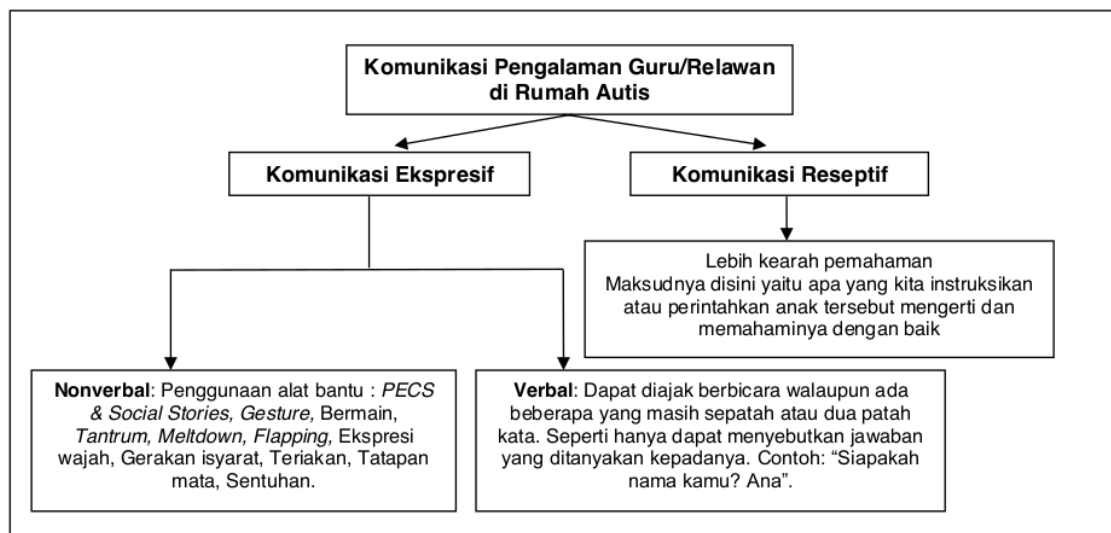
Komunikasi Pengalaman Guru/Relawan di Rumah Autis

Komunikasi Ekspresif

Komunikasi Reseptif

Lebih kearah pemahaman
Maksudnya disini yaitu apa yang kita instruksikan atau perintahkan anak tersebut mengerti dan memahaminya dengan baik

Nonverbal: Penggunaan alat bantu : PECS & Social Stories, Gesture, Bermain, Tantrum, Meltdown, Flapping, Ekspresi wajah, Gerakan isyarat, Teriakan, Tatapan mata, Sentuhan.

Verbal: Dapat diajak berbicara walaupun ada beberapa yang masih sepatah atau dua patah kata. Seperti hanya dapat menyebutkan jawaban yang ditanyakan kepadanya. Contoh: "Siapakah nama kamu? Ana".